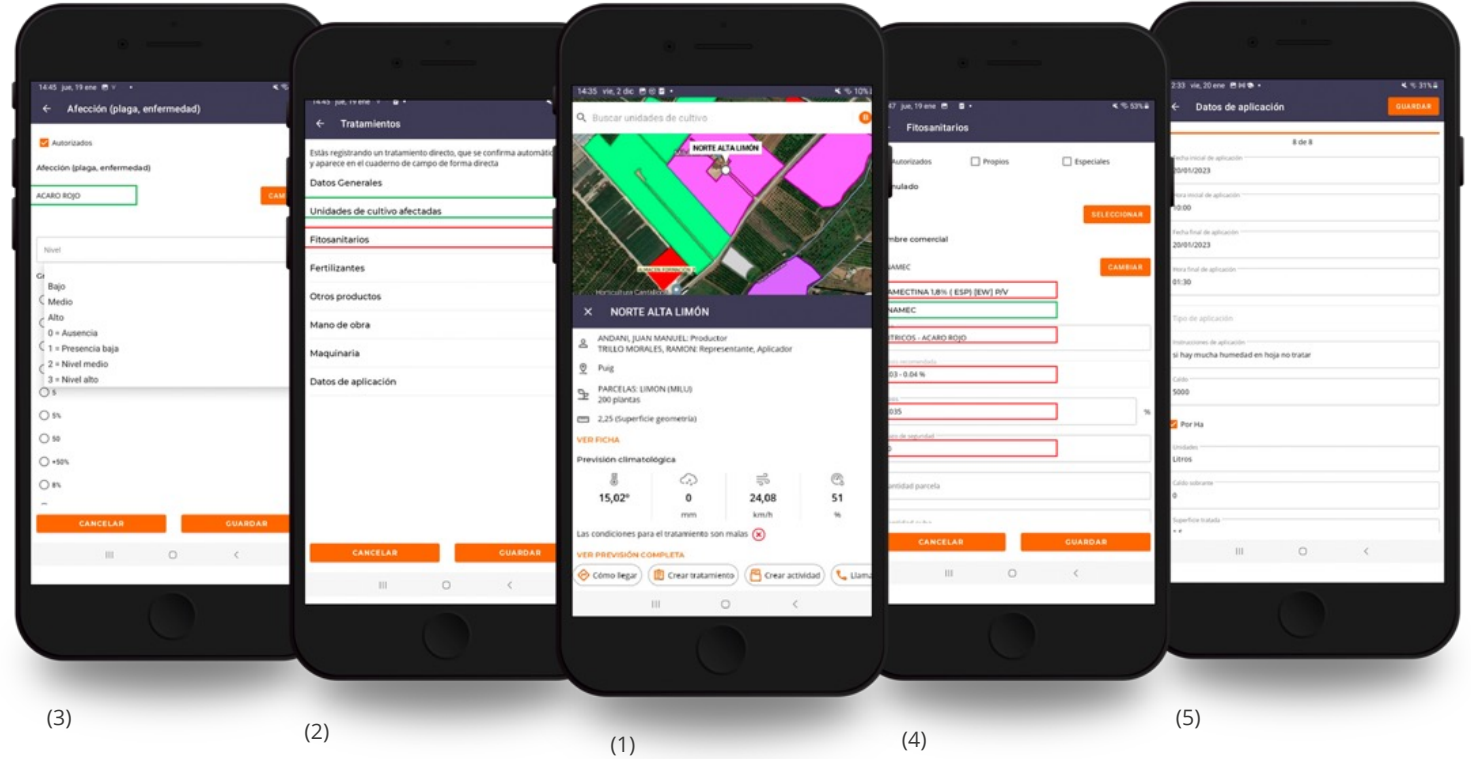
14:45 jue, 19 ene

← Afección (plaga, enfermedad)

Autorizados

Afección (plaga, enfermedad)

ACARO ROJO

CAM

Nivel

Bajo
Medio
Alto
0 = Ausencia
1 = Presencia baja
2 = Nivel medio
3 = Nivel alto

5
5%
50
+50%
8%

CANCELAR
GUARDAR

(3)

14:45 jue, 19 ene

← Tratamientos

Estás registrando un tratamiento directo, que se confirma automátic y aparece en el cuaderno de campo de forma directa

Datos Generales
Unidades de cultivo afectadas
Fitosanitarios
Fertilizantes
Otros productos
Mano de obra
Maquinaria
Datos de aplicación

CANCELAR
GUARDAR

(2)

14:35 vie, 2 dic

Buscar unidades de cultivo

NORTE ALTA LIMÓN

Horticultura Castelló

× NORTE ALTA LIMÓN

ANDANI, JUAN MANUEL: Productor
TRILLO MORALES, RAMON: Representante, Aplicador

Puig

PARCELAS: LIMON (MILU)
200 plantas

2,25 (Superficie geometría)

VER FICHA

Previsión climatológica

15,02º
0 mm
24,08 km/h
51 %

Las condiciones para el tratamiento son malas

VER PREVISIÓN COMPLETA

Cómo llegar
Crear tratamiento
Crear actividad
Llama

(1)

jue, 19 ene

Fitosanitarios

Autorizados
Propios
Especiales

ulado

SELECCIONAR

mbre comercial

NAMEC

CAMBIAR

AMECTINA 1,8% ( ESP) [EW] P/V
NAMEC
ITRICOS - ACARO ROJO
03 - 0.04 %
035
%
0

antidad parcela

CANCELAR
GUARDAR

(4)

2:33 vie, 20 ene

← Datos de aplicación

GUARDAR

8 de 8

Fecha inicial de aplicación
20/01/2023

Hora inicial de aplicación
0:00

Fecha final de aplicación
20/01/2023

Hora final de aplicación
01:30

Tipo de aplicación

Instrucciones de aplicación
si hay mucha humedad en hoja no tratar

Caldo
5000

Por Ha

Unidades
Litros

Caldo sobrante
0

Superficie tratada

(5)